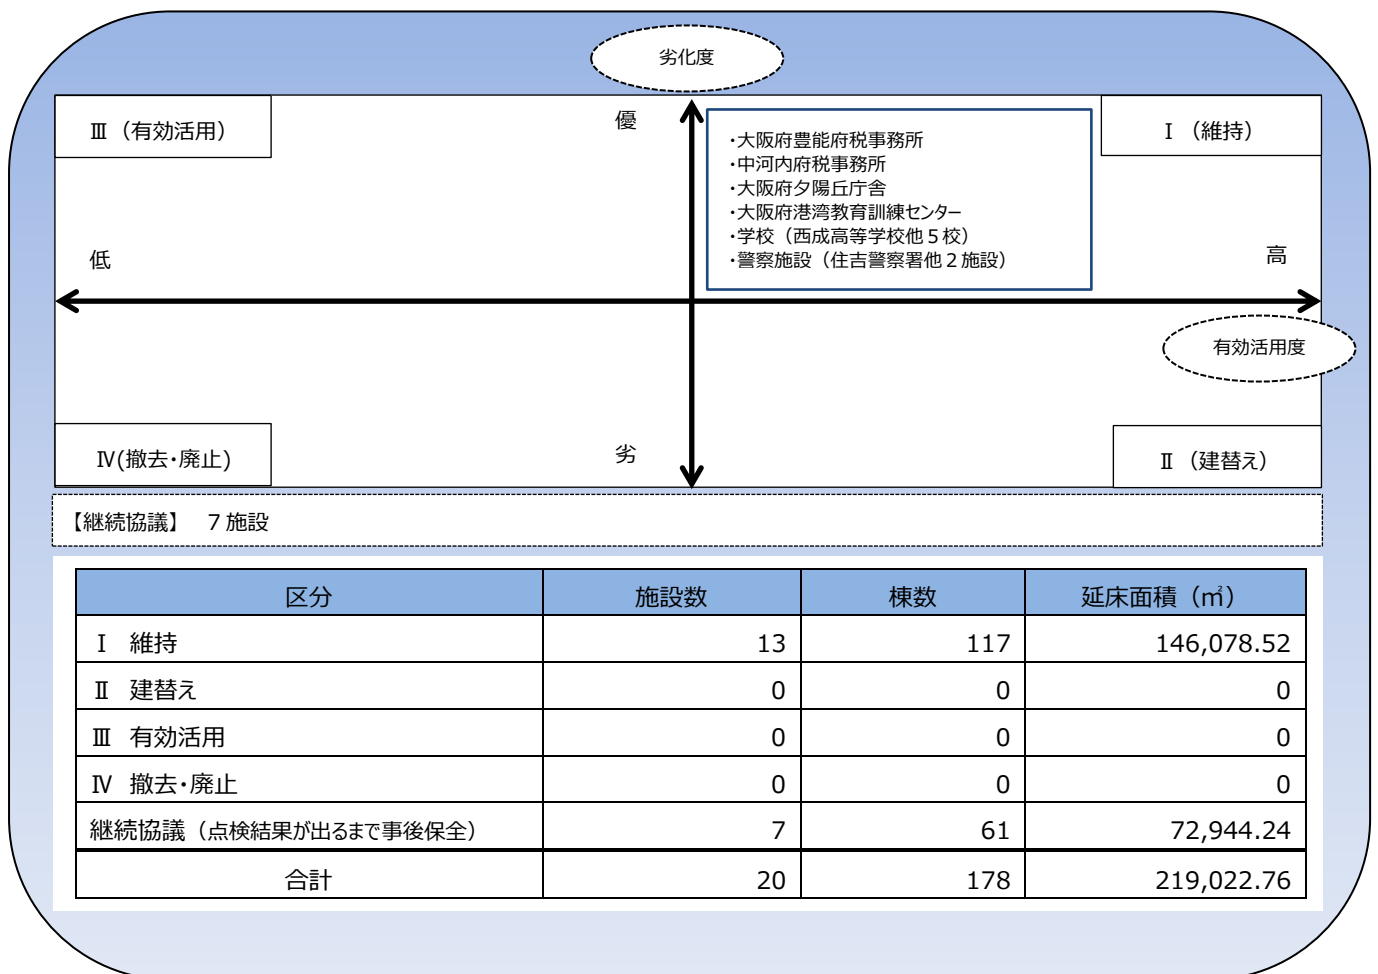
劣化度

Ⅲ（有効活用）

優

・大阪府豊能府税事務所
・中河内府税事務所
・大阪府夕陽丘庁舎
・大阪府港湾教育訓練センター
・学校（西成高等学校他５校）
・警察施設（住吉警察署他２施設）

Ⅰ（維持）

低

高

有効活用度

Ⅳ(撤去・廃止)

劣

Ⅱ（建替え）

【継続協議】　７施設

| 区分 | 施設数 | 棟数 | 延床面積（㎡） |
|---|---|---|---|
| Ⅰ 維持 | 13 | 117 | 146,078.52 |
| Ⅱ 建替え | 0 | 0 | 0 |
| Ⅲ 有効活用 | 0 | 0 | 0 |
| Ⅳ 撤去・廃止 | 0 | 0 | 0 |
| 継続協議（点検結果が出るまで事後保全） | 7 | 61 | 72,944.24 |
| 合計 | 20 | 178 | 219,022.76 |